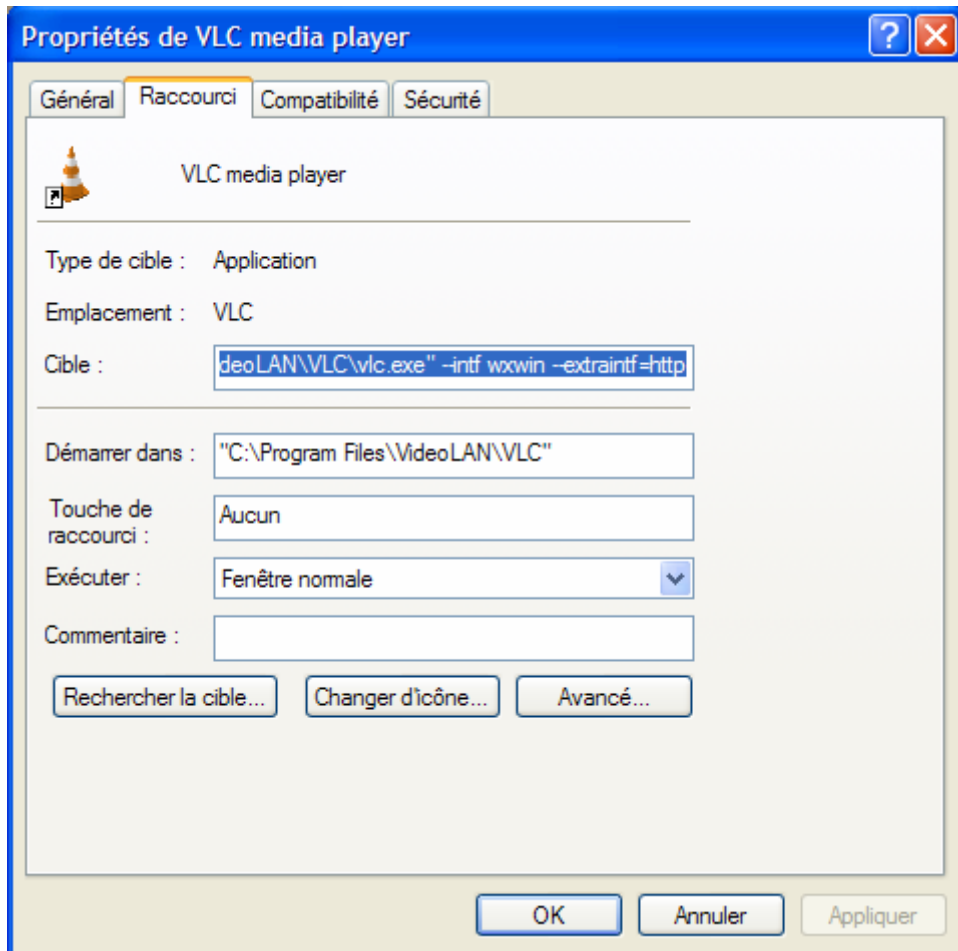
Propriétés de VLC media player

Général | Raccourci | Compatibilité | Sécurité

VLC media player

Type de cible : Application

Emplacement : VLC

Cible : deoLAN\VLC\vlc.exe" --intf wxwin --extraintf=http

Démarrer dans : "C:\Program Files\VideoLAN\VLC"

Touche de raccourci : Aucun

Exécuter : Fenêtre normale

Commentaire :

Rechercher la cible... Changer d'icône... Avancé...

OK Annuler Appliquer